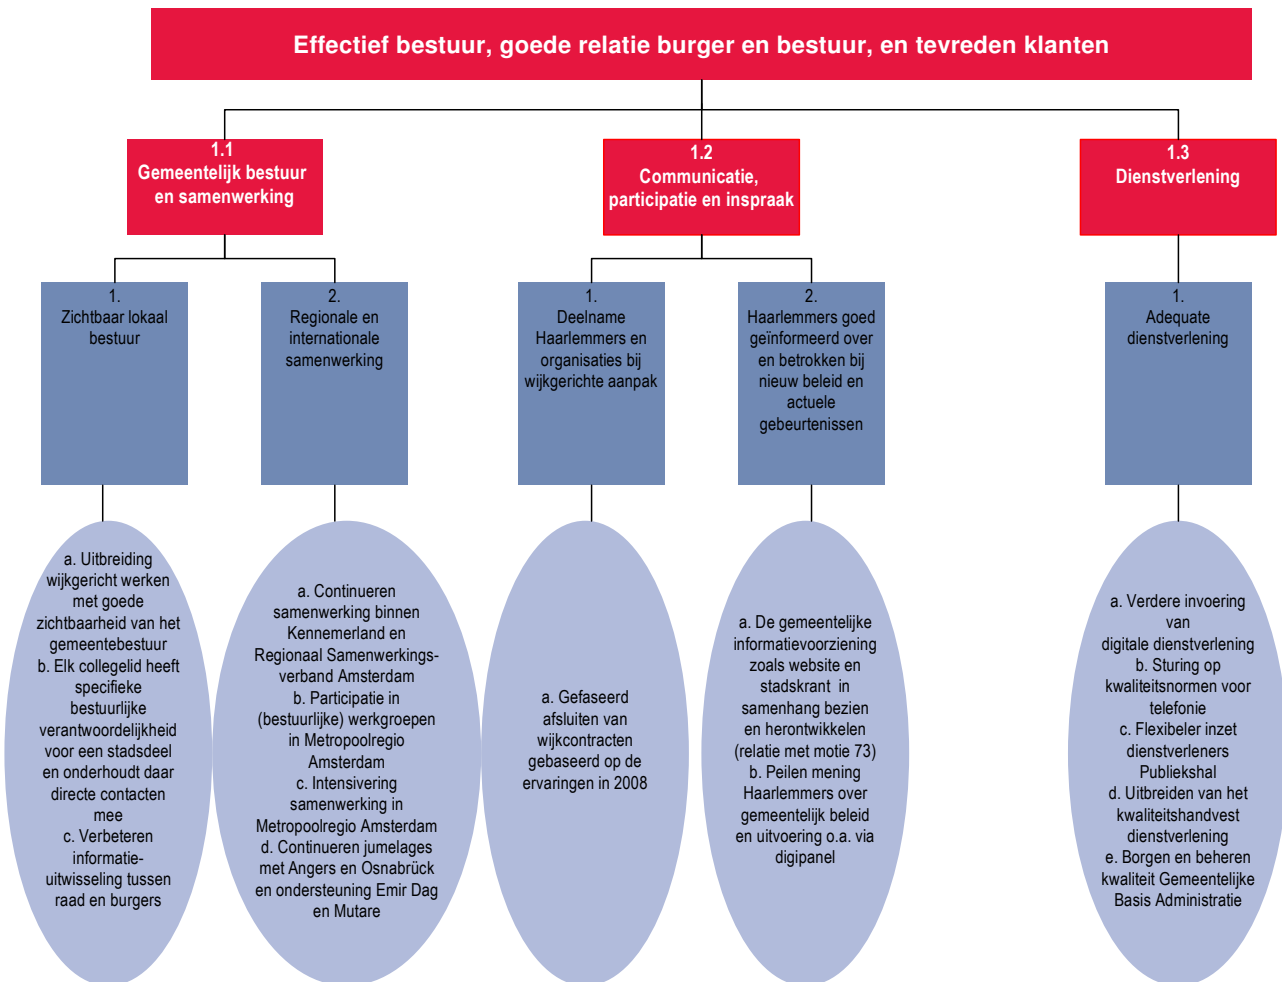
Effectief bestuur, goede relatie burger en bestuur, en tevreden klanten

1.1
Gemeentelijk bestuur en samenwerking

1.
Zichtbaar lokaal bestuur

a. Uitbreiding wijkgericht werken met goede zichtbaarheid van het gemeentebestuur
b. Elk collegelid heeft specifieke bestuurlijke verantwoordelijkheid voor een stadsdeel en onderhoudt daar directe contacten mee
c. Verbeteren informatie-uitwisseling tussen raad en burgers

2.
Regionale en internationale samenwerking

a. Continueren samenwerking binnen Kennemerland en Regionaal Samenwerkings-verband Amsterdam
b. Participatie in (bestuurlijke) werkgroepen in Metropoolregio Amsterdam
c. Intensivering samenwerking in Metropoolregio Amsterdam
d. Continueren jumelages met Angers en Osnabrück en ondersteuning Emir Dag en Mutare

1.2
Communicatie, participatie en inspraak

1.
Deelname Haarlemmers en organisaties bij wijkgerichte aanpak

a. Gefaseerd afsluiten van wijkcontracten gebaseerd op de ervaringen in 2008

2.
Haarlemmers goed geïnformeerd over en betrokken bij nieuw beleid en actuele gebeurtenissen

a. De gemeentelijke informatievoorziening zoals website en stadskrant in samenhang bezien en herontwikkelen (relatie met motie 73)
b. Peilen mening Haarlemmers over gemeentelijk beleid en uitvoering o.a. via digipanel

1.3
Dienstverlening

1.
Adequate dienstverlening

a. Verdere invoering van digitale dienstverlening
b. Sturing op kwaliteitsnormen voor telefonie
c. Flexibeler inzet dienstverleners Publiekshal
d. Uitbreiden van het kwaliteitshandvest dienstverlening
e. Borgen en beheren kwaliteit Gemeentelijke Basis Administratie